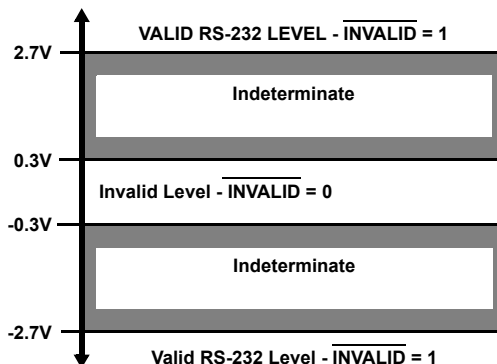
VALID RS-232 LEVEL - $\overline{\text{INVALID}}$ = 1

2.7V

Indeterminate

0.3V

Invalid Level - $\overline{\text{INVALID}}$ = 0

-0.3V

Indeterminate

-2.7V

Valid RS-232 Level - $\overline{\text{INVALID}}$ = 1